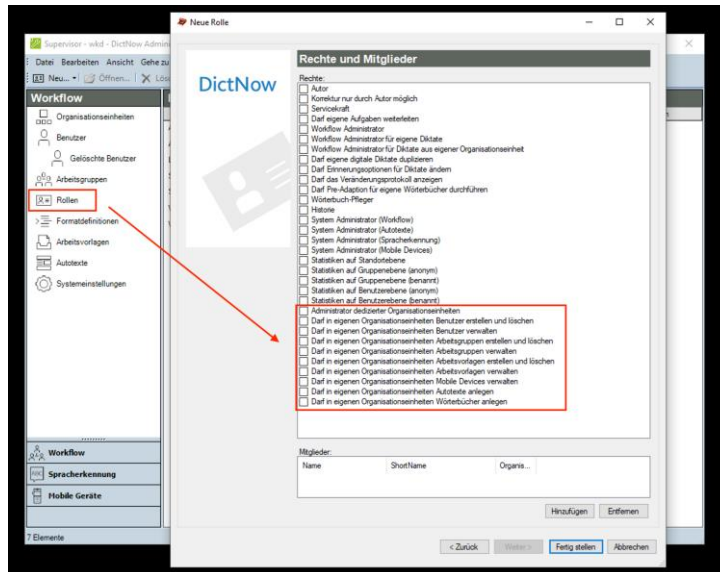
Supervisor - wkd - DictNow Admin

Datei Bearbeiten Ansicht Gehe zu

Neu... Öffnen... Lös

Workflow

Organisationseinheiten

Benutzer

Gelöschte Benutzer

Arbeitsgruppen

Rollen

Formatdefinitionen

Arbeitsvorlagen

Autotexte

Systemeinstellungen

Workflow

Spracherkennung

Mobile Geräte

7 Elemente

Neue Rolle

DictNow

Rechte und Mitglieder

Rechte:

Autor
Korrektur nur durch Autor möglich
Servicekraft
Darf eigene Aufgaben weiterleiten
Workflow Administrator
Workflow Administrator für eigene Diktate
Workflow Administrator für Diktate aus eigener Organisationseinheit
Darf eigene digitale Diktate duplizieren
Darf Erinnerungsoptionen für Diktate ändern
Darf das Veränderungsprotokoll anzeigen
Darf Pre-Adaption für eigene Wörterbücher durchführen
Wörterbuch-Pfleger
Historie
System Administrator (Workflow)
System Administrator (Autotexte)
System Administrator (Spracherkennung)
System Administrator (Mobile Devices)
Statistiken auf Standortebene
Statistiken auf Gruppenebene (anonym)
Statistiken auf Gruppenebene (benannt)
Statistiken auf Benutzerebene (anonym)
Statistiken auf Benutzerebene (benannt)
Administrator dedizierter Organisationseinheiten
Darf in eigenen Organisationseinheiten Benutzer erstellen und löschen
Darf in eigenen Organisationseinheiten Benutzer verwalten
Darf in eigenen Organisationseinheiten Arbeitsgruppen erstellen und löschen
Darf in eigenen Organisationseinheiten Arbeitsgruppen verwalten
Darf in eigenen Organisationseinheiten Arbeitsvorlagen erstellen und löschen
Darf in eigenen Organisationseinheiten Arbeitsvorlagen verwalten
Darf in eigenen Organisationseinheiten Mobile Devices verwalten
Darf in eigenen Organisationseinheiten Autotexte anlegen
Darf in eigenen Organisationseinheiten Wörterbücher anlegen

Mitglieder:

| Name | ShortName | Organis... |
|---|---|---|

Hinzufügen Entfernen

< Zurück Weiter > Fertig stellen Abbrechen